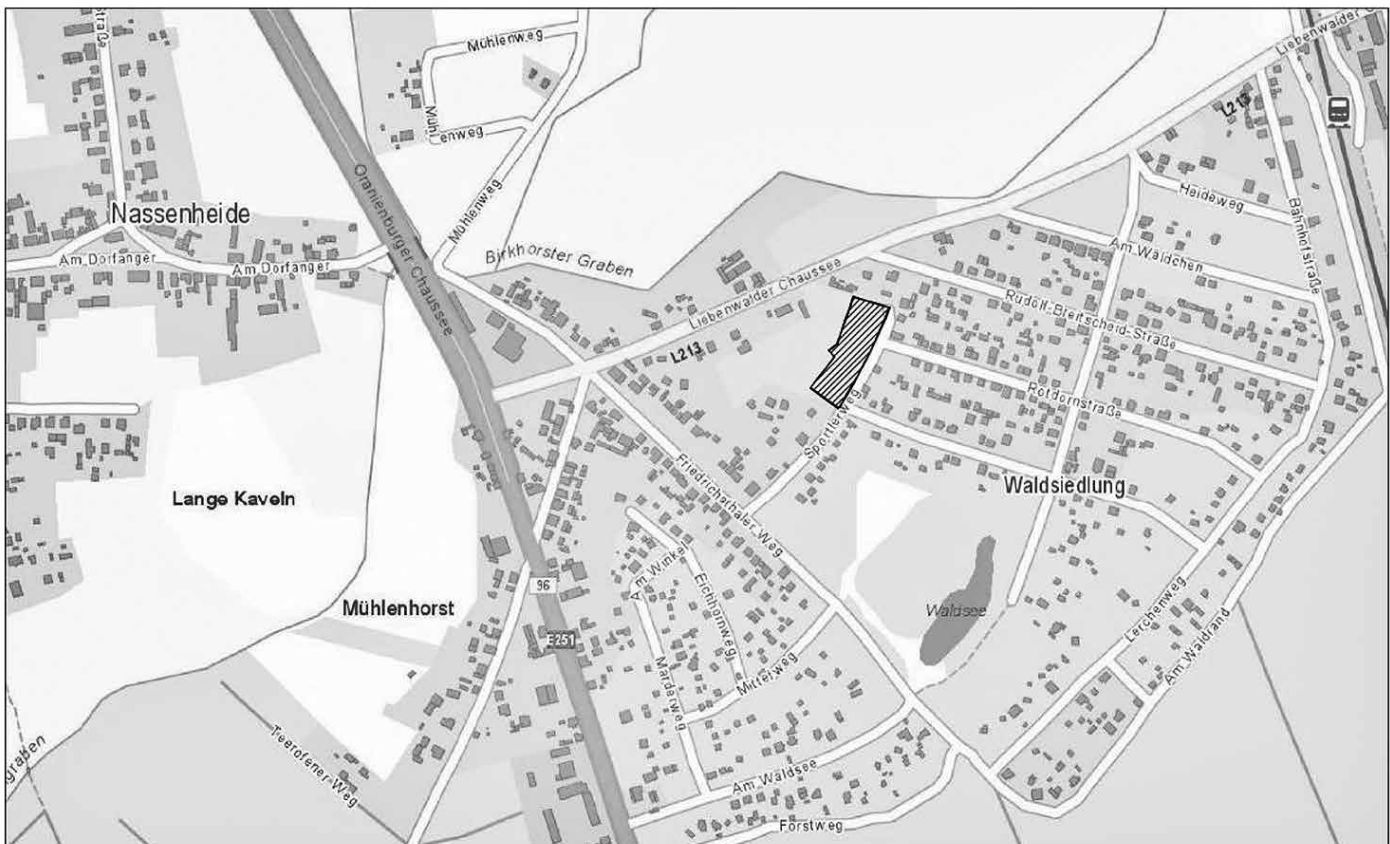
Mühlenweg
Mühlenweg
Mühlenweg
Liebenwalder C
L213
Heideweg
Nassenheide
Oranienburger Chaussee
Birkhorster Graben
Am Wäldchen
Am Dorfanger
Am Dorfanger
Liebenwalder Chaussee
Rudolf-Breitscheid-Straße
Bahnhofstraße
L213
Rotdornstraße
Sportweg
Friedrichsthaler Weg
Waldsiedlung
Lange Kaveln
Am Winkel
Eichhornweg
96
Mühlenhorst
Waldsee
Lerchenweg
E251
Marderweg
Mittelweg
Am Waldrand
graben
Teerofener Weg
Am Waldsee
Forstweg